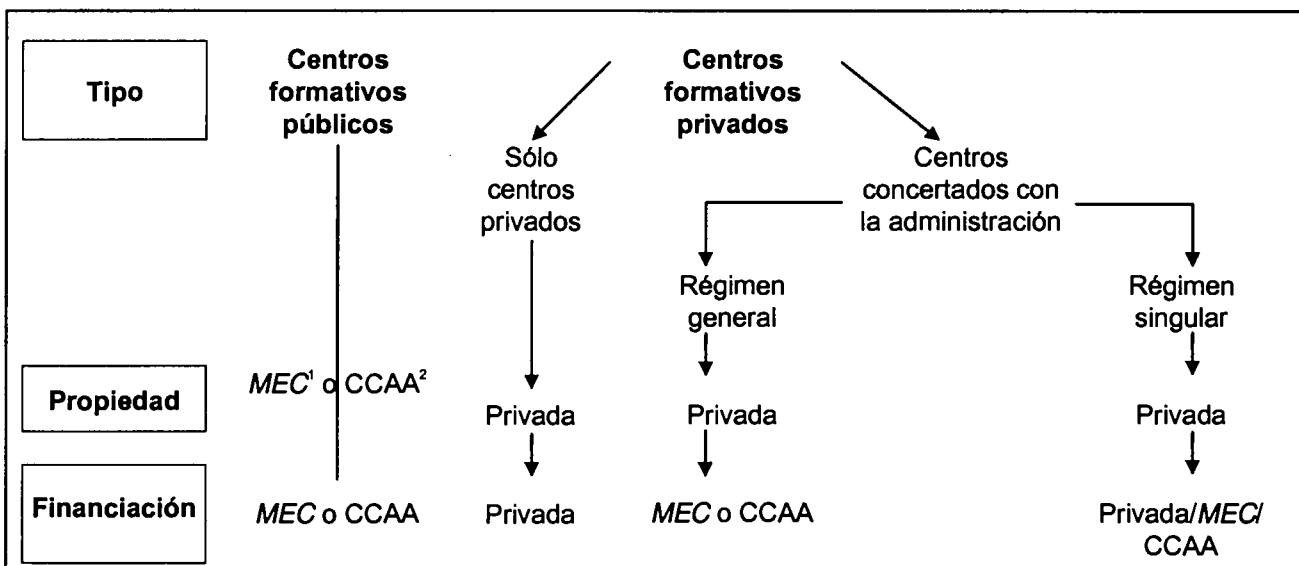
Tipo

Centros formativos públicos

Centros formativos privados

Sólo centros privados

Centros concertados con la administración

Régimen general

Régimen singular

Propiedad

$MEC^1$ o $CCAA^2$

Privada

Privada

Privada

Financiación

MEC o CCAA

Privada

MEC o CCAA

Privada/MEC/ CCAA